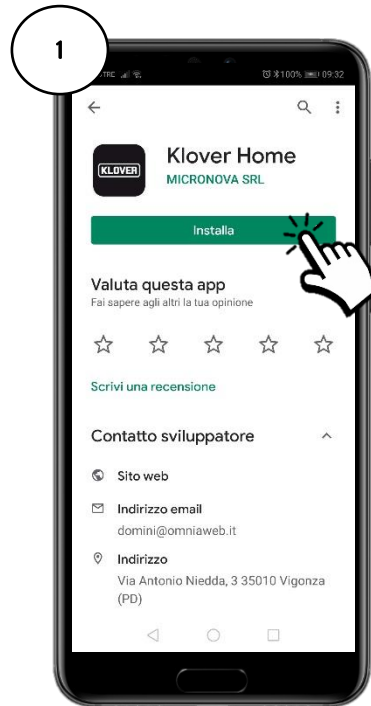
1

TRE 100% 09:32

KLOVER

Klover Home
MICRONOVA SRL

Installa

Valuta questa app
Fai sapere agli altri la tua opinione

Scrivi una recensione

Contatto sviluppatore

Sito web

Indirizzo email
domini@omniaweb.it

Indirizzo
Via Antonio Niedda, 3 35010 Vigonza (PD)